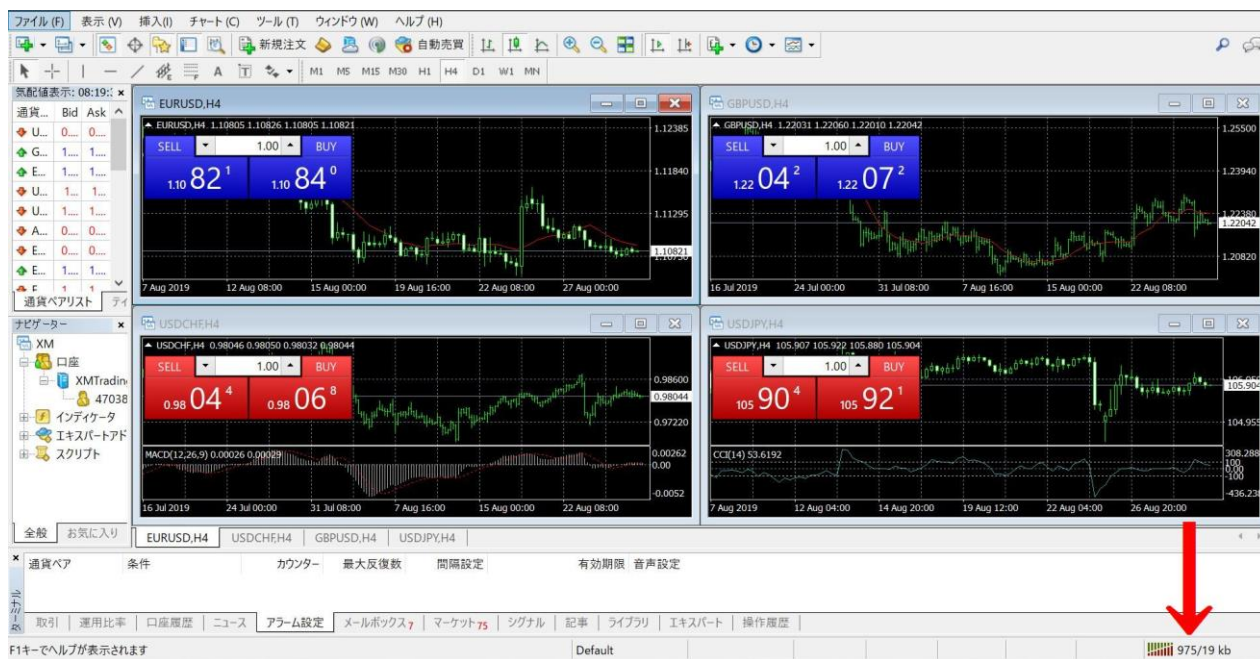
ファイル (F) 表示 (V) 挿入(I) チャート (C) ツール (T) ウィンドウ (W) ヘルプ (H)

新規注文 自動売買

M1 M5 M15 M30 H1 H4 D1 W1 MN

気配値表示: 08:19:
通貨... Bid Ask
U... 0... 0...
G... 1... 1...
E... 1... 1...
U... 1... 1...
U... 1... 1...
A... 0... 0...
E... 0... 0...
E... 1... 1...
通貨ペアリスト

ナビゲーター
XM
口座
XMTradin
47038
インディケータ
エキスパートアド
スクリプト

全般 お気に入り

EURUSD,H4
EURUSD,H4 1.10805 1.10826 1.10805 1.10821
SELL 1.00 BUY
1.10 82 1
1.10 84 0
1.12385
1.11840
1.11295
1.10821
7 Aug 2019 12 Aug 08:00 15 Aug 00:00 19 Aug 16:00 22 Aug 08:00 27 Aug 00:00

GBPUSD,H4
GBPUSD,H4 1.22031 1.22060 1.22010 1.22042
SELL 1.00 BUY
1.22 04 2
1.22 07 2
1.25500
1.23940
1.22380
1.22042
1.20820
16 Jul 2019 24 Jul 00:00 31 Jul 08:00 7 Aug 16:00 15 Aug 00:00 22 Aug 08:00

USDCHF,H4
USDCHF,H4 0.98046 0.98050 0.98032 0.98044
SELL 1.00 BUY
0.98 04 4
0.98 06 8
0.98600
0.98044
0.97220
MACD(12,26,9) 0.00026 0.00029
0.00262
0.00
-0.0052
16 Jul 2019 24 Jul 00:00 31 Jul 08:00 7 Aug 16:00 15 Aug 00:00 22 Aug 08:00

USDJPY,H4
USDJPY,H4 105.907 105.922 105.880 105.904
SELL 1.00 BUY
105 90 4
105 92 1
105.904
104.955
CCI(14) 53.6192
308.288
100
-100
-436.238
7 Aug 2019 12 Aug 04:00 14 Aug 20:00 19 Aug 12:00 22 Aug 04:00 26 Aug 20:00

EURUSD,H4 USDCHF,H4 GBPUSD,H4 USDJPY,H4

通貨ペア 条件 カウンター 最大反復数 間隔設定 有効期限 音声設定

ターミナル
取引 運用比率 口座履歴 ニュース アラーム設定 メールボックス7 マーケット75 シグナル 記事 ライブラリ エキスパート 操作履歴

F1キーでヘルプが表示されます Default 975/19 kb